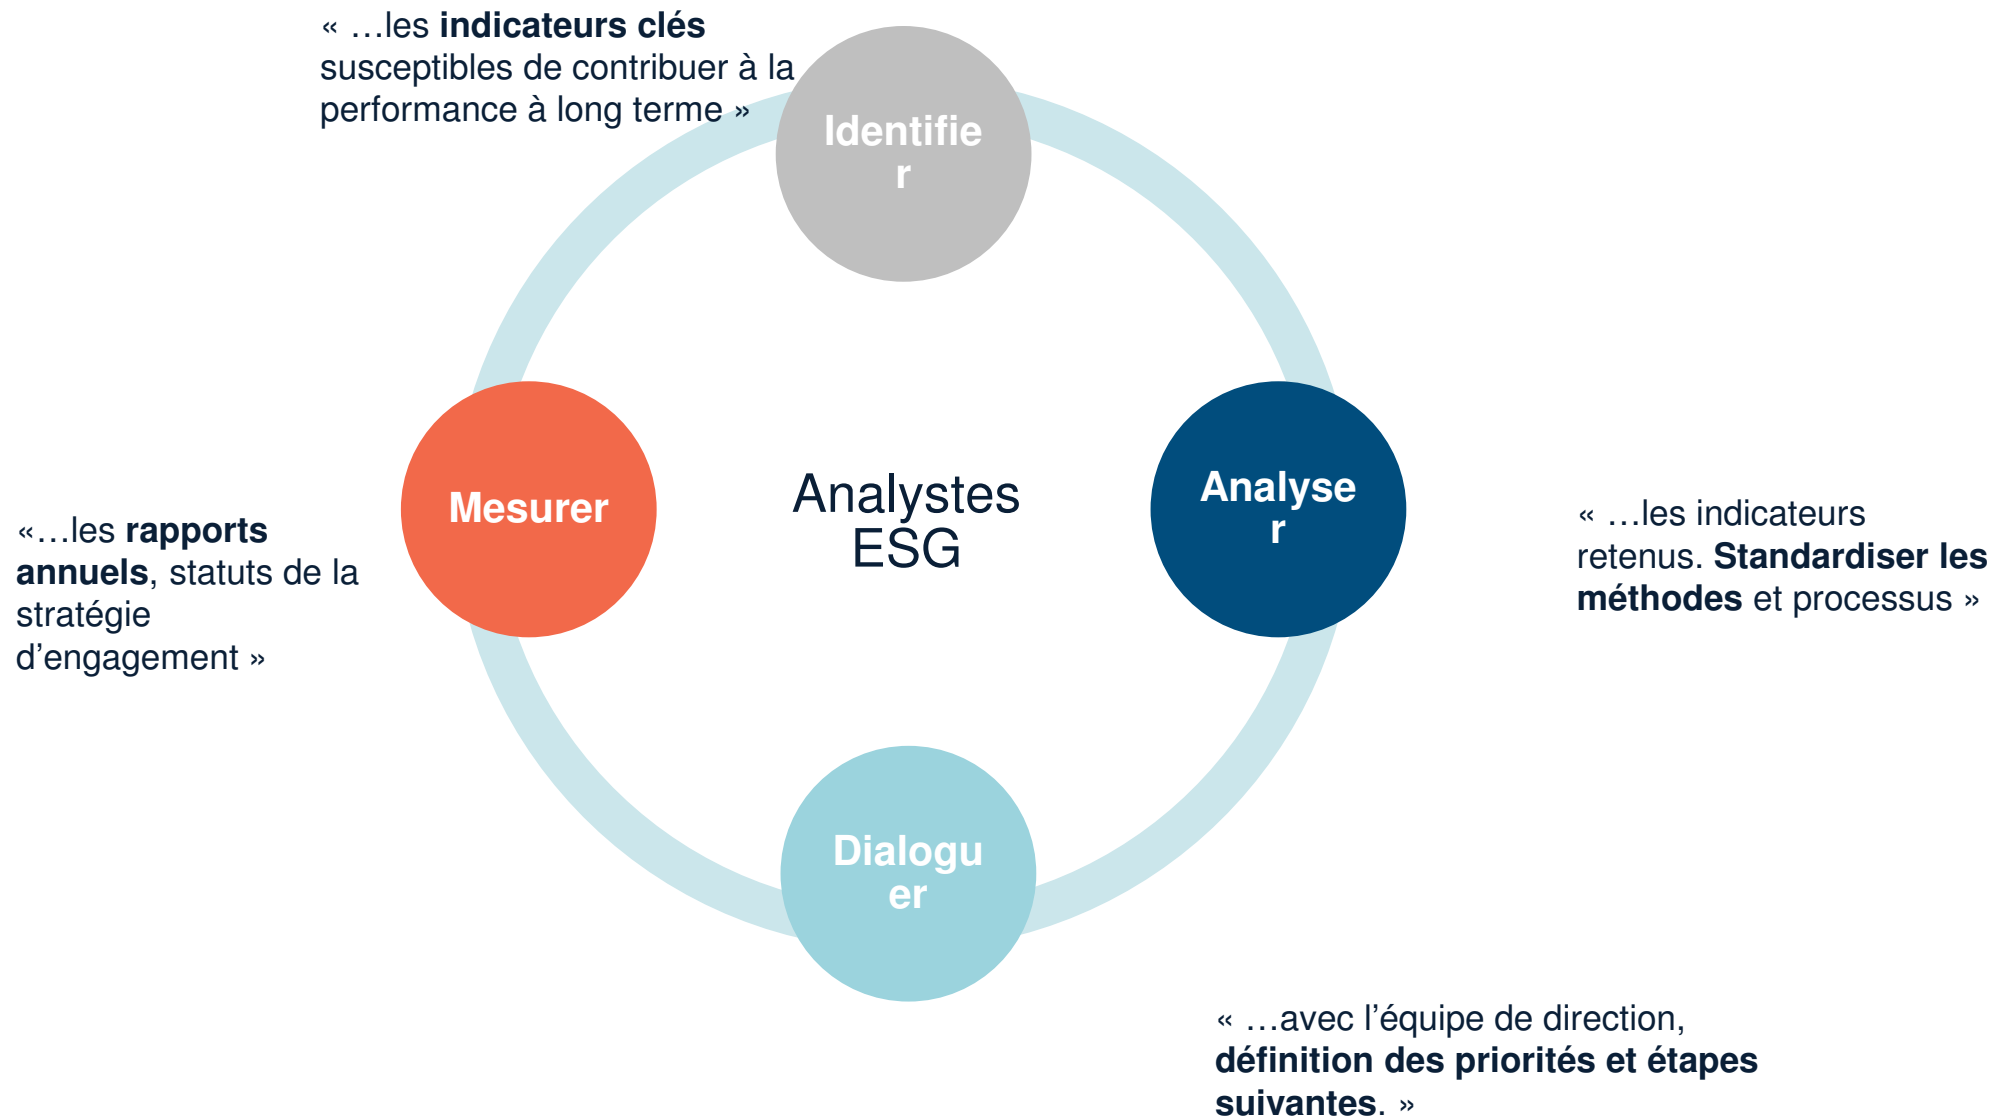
« …les **indicateurs clés** susceptibles de contribuer à la performance à long terme »

Identifie r

Mesurer

Analystes ESG

Analyse r

«…les **rapports annuels**, statuts de la stratégie d'engagement »

« …les indicateurs retenus. **Standardiser les méthodes** et processus »

Dialogu er

« …avec l'équipe de direction, **définition des priorités et étapes suivantes**. »